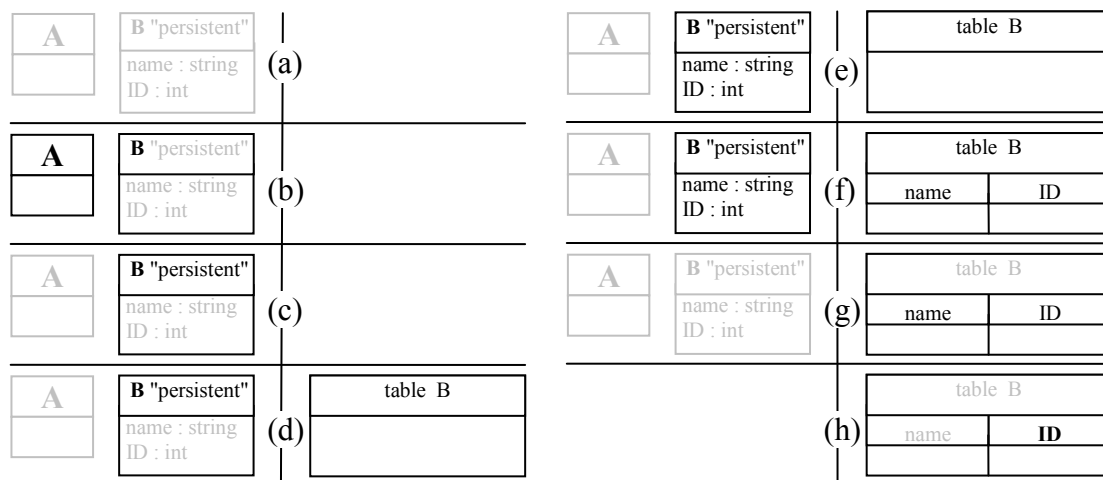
A
B "persistent"
name : string
ID : int
(a)

A
B "persistent"
name : string
ID : int
(b)

A
B "persistent"
name : string
ID : int
(c)

A
B "persistent"
name : string
ID : int
(d)
table B

A
B "persistent"
name : string
ID : int
(e)
table B

A
B "persistent"
name : string
ID : int
(f)
table B

| name | ID |
|---|---|
| | |

A
B "persistent"
name : string
ID : int
(g)
table B

| name | ID |
|---|---|
| | |

(h)
table B

| name | **ID** |
|---|---|
| | |